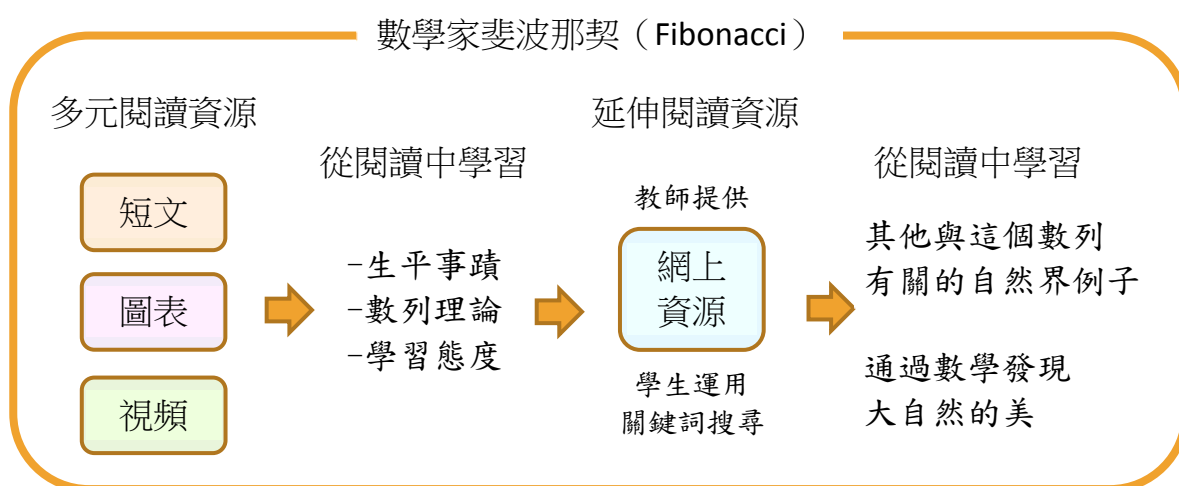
數學家斐波那契（Fibonacci）

多元閱讀資源

短文

圖表

視頻

從閱讀中學習

-生平事蹟
-數列理論
-學習態度

延伸閱讀資源

教師提供

網上資源

學生運用關鍵詞搜尋

從閱讀中學習

其他與這個數列有關的自然界例子

通過數學發現大自然的美